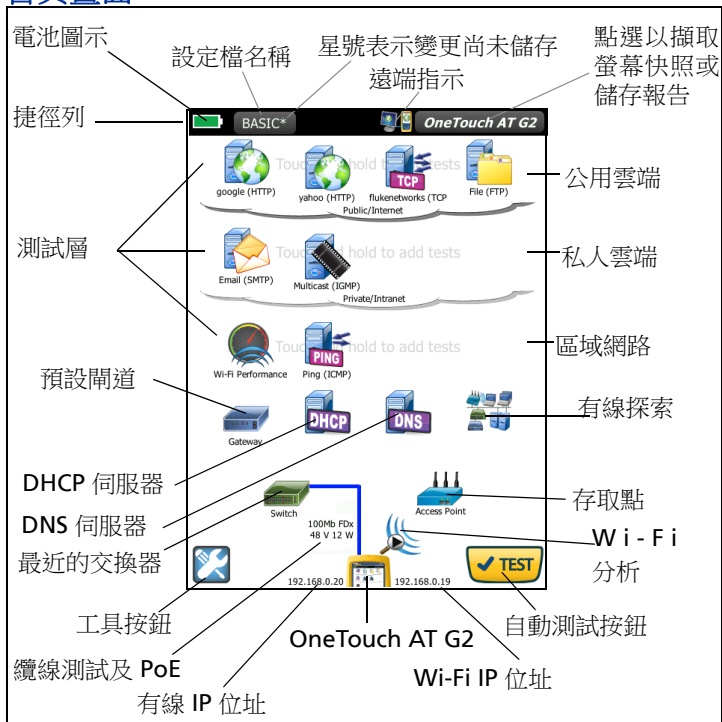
電池圖示
設定檔名稱
星號表示變更尚未儲存
遠端指示
點選以擷取螢幕快照或儲存報告
捷徑列
BASIC*
OneTouch AT G2
google (HTTP)
yahoo (HTTP)
flukenetworks (TCP
File (FTP)
Touch and hold to add tests
Public/Internet
公用雲端
測試層
Email (SMTP)
Multicast (IGMP)
Touch and hold to add tests
Private/Intranet
私人雲端
Wi-Fi Performance
Ping (ICMP)
Touch and hold to add tests
區域網路
預設閘道
Gateway
DHCP
DNS
有線探索
DHCP 伺服器
DNS 伺服器
存取點
Access Point
Switch
100Mb FDx
48 V 12 W
最近的交換器
Wi-Fi
分析
TEST
192.168.0.20
192.168.0.19
工具按鈕
自動測試按鈕
OneTouch AT G2
纜線測試及 PoE
Wi-Fi IP 位址
有線 IP 位址